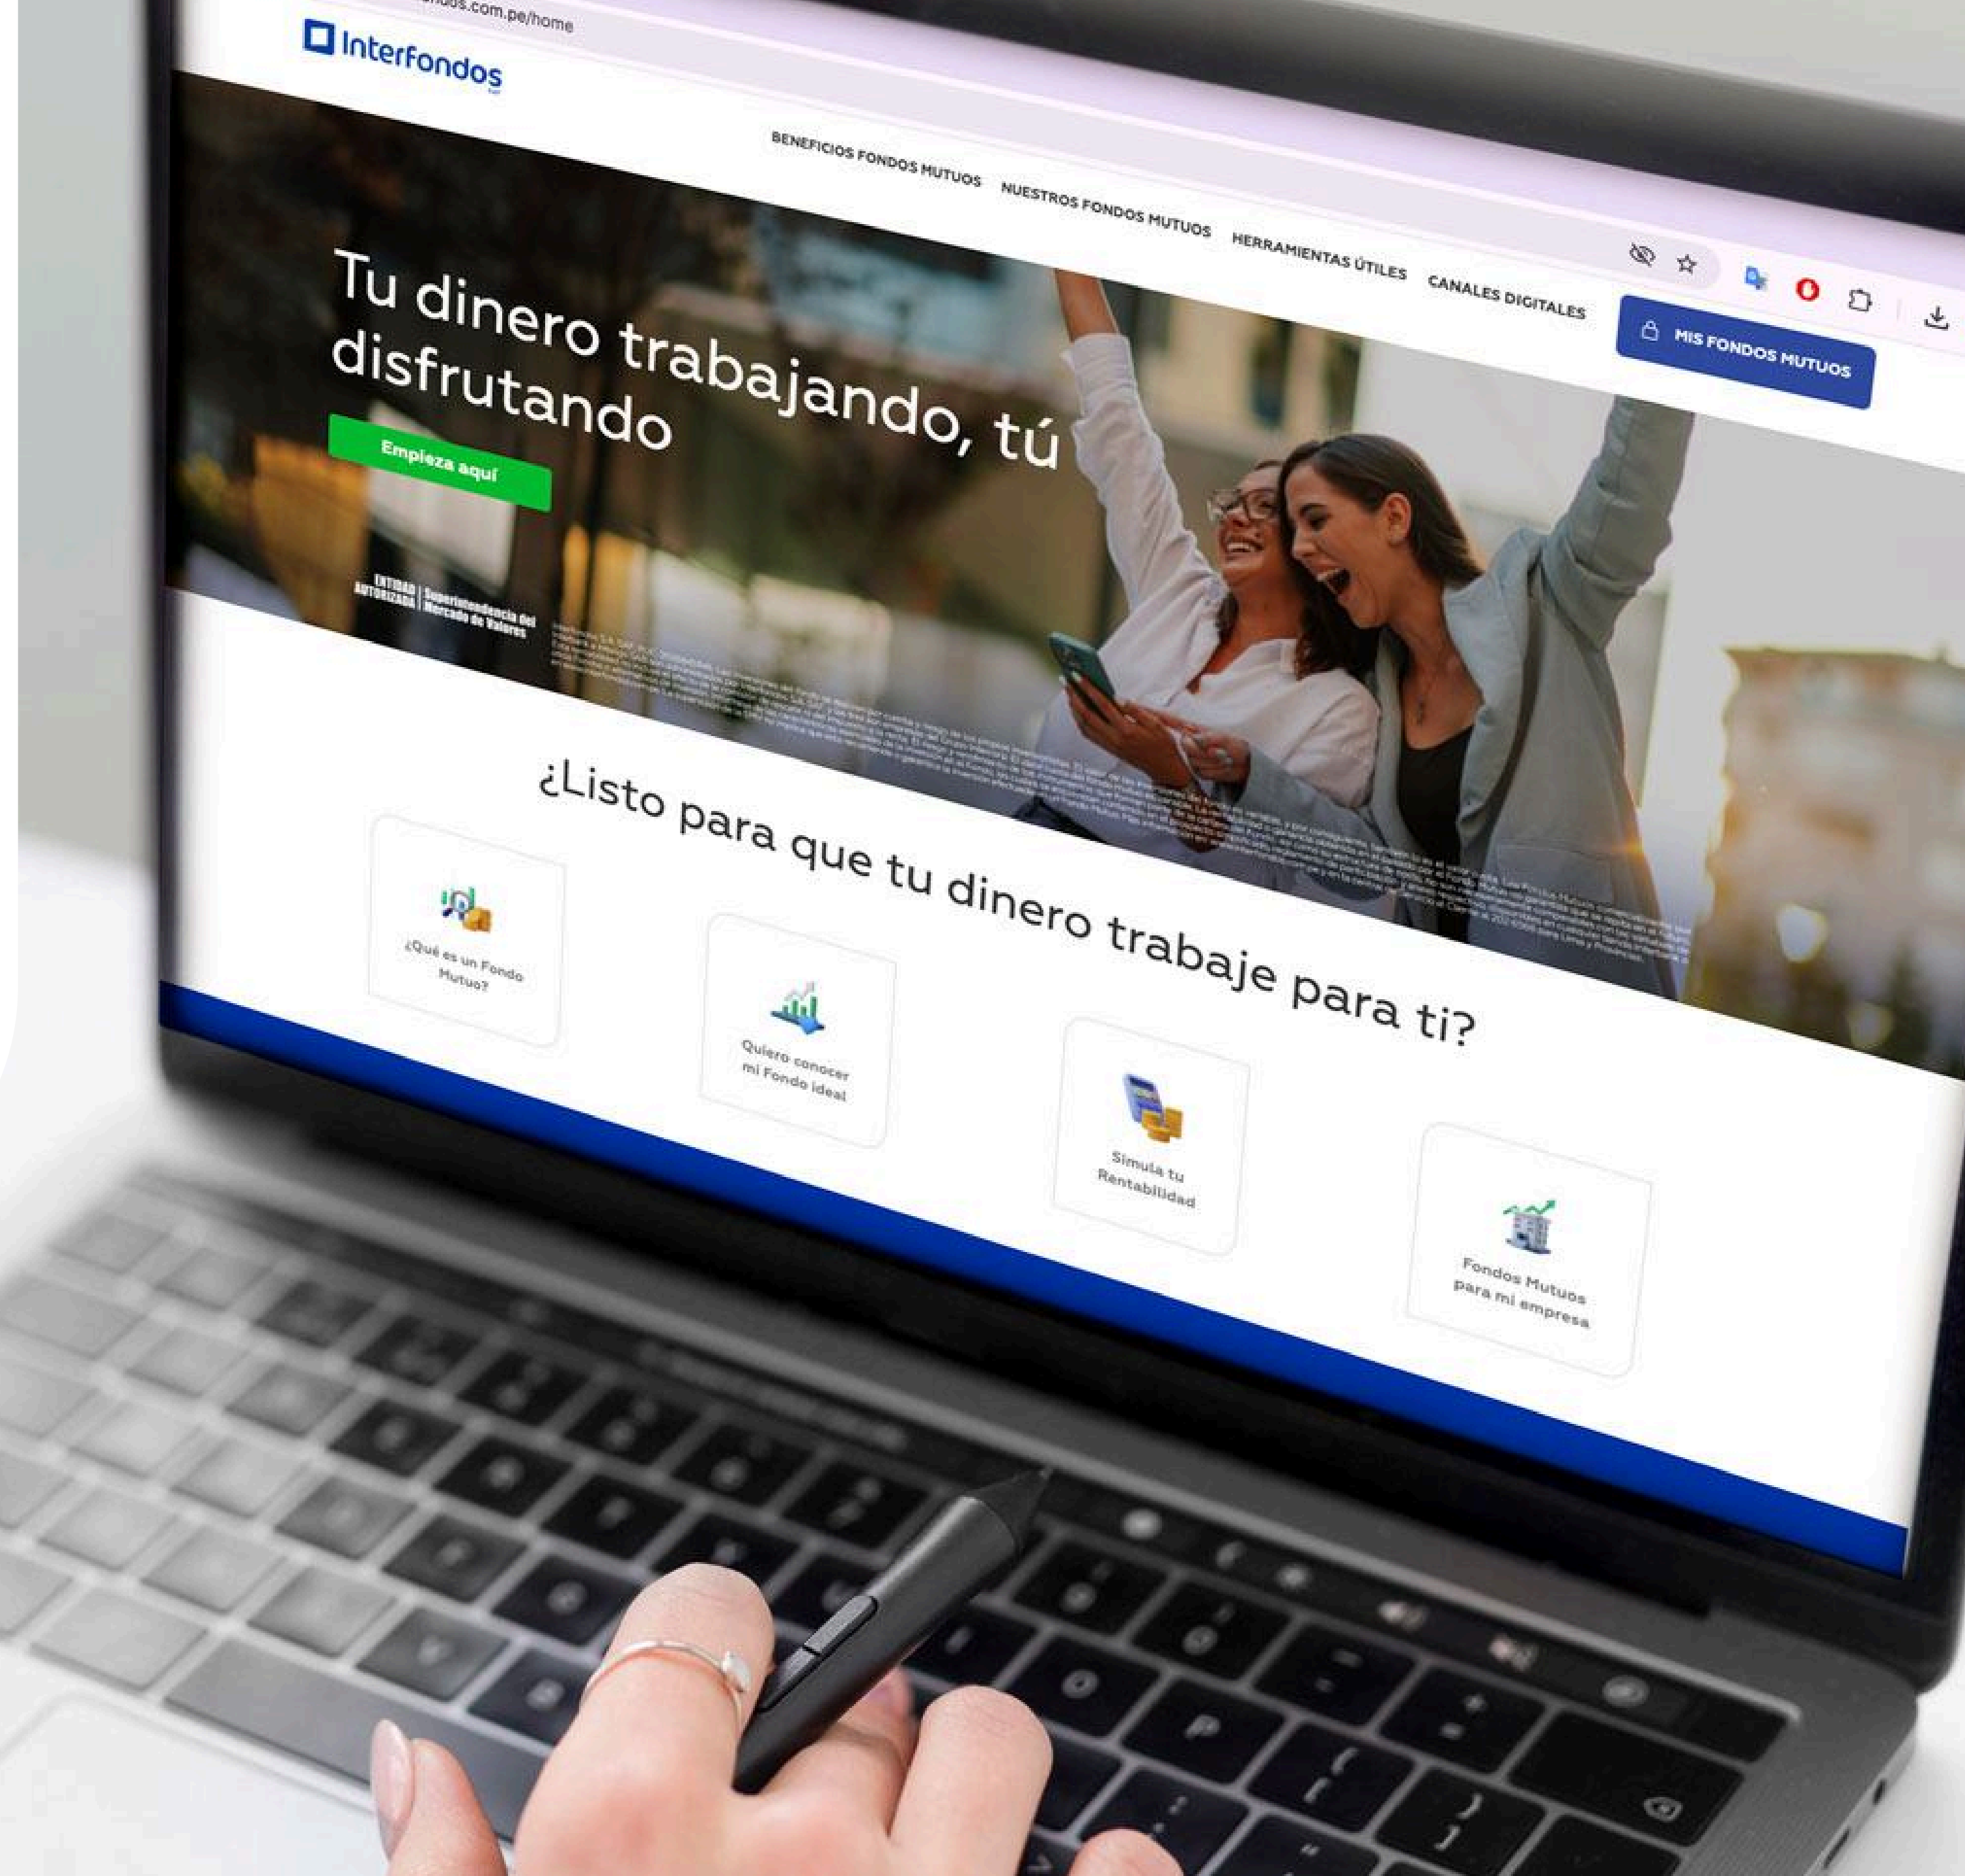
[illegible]ndos.com.pe/home

Interfondos SAF

BENEFICIOS FONDOS MUTUOS NUESTROS FONDOS MUTUOS HERRAMIENTAS ÚTILES CANALES DIGITALES

MIS FONDOS MUTUOS

Tu dinero trabajando, tú disfrutando

Empieza aquí

ENTIDAD AUTORIZADA | Superintendencia del Mercado de Valores

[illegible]

¿Listo para que tu dinero trabaje para ti?

¿Qué es un Fondo Mutuo?

Quiero conocer mi Fondo ideal

Simula tu Rentabilidad

Fondos Mutuos para mi empresa